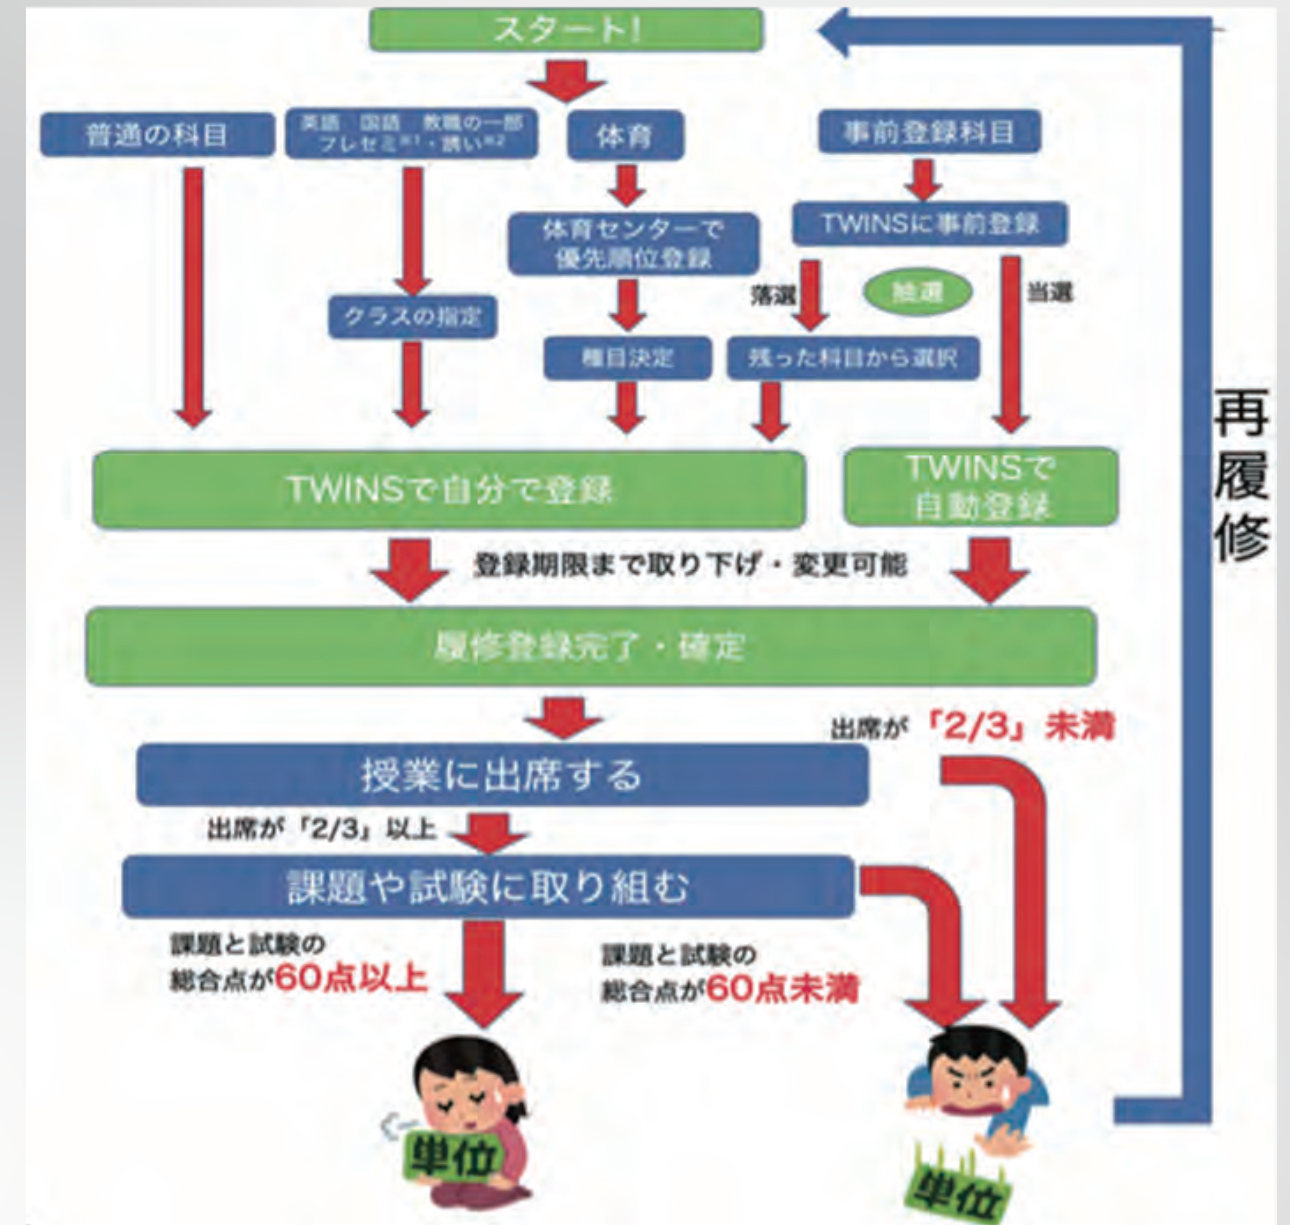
スタート!

普通の科目

英語 国語 教職の一部 プレゼミ※1・誘い※2

体育

事前登録科目

体育センターで優先順位登録

TWINSに事前登録

落選

抽選

当選

クラスの指定

種目決定

残った科目から選択

TWINSで自分で登録

TWINSで自動登録

登録期限まで取り下げ・変更可能

履修登録完了・確定

出席が「2/3」未満

授業に出席する

出席が「2/3」以上

課題や試験に取り組む

課題と試験の総合点が60点以上

課題と試験の総合点が60点未満

単位

単位

再履修